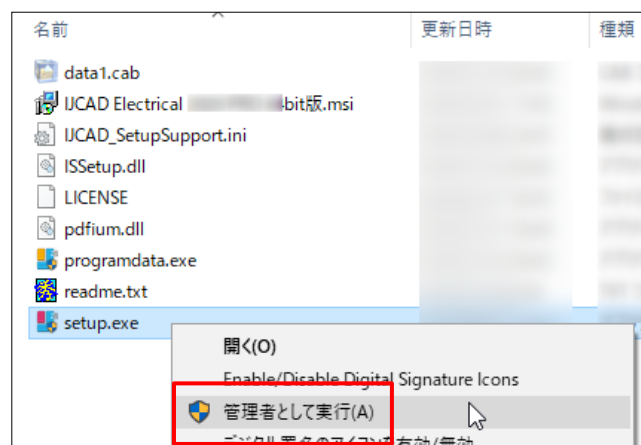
名前 更新日時 種類

data1.cab
IJCAD Electrical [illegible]bit版.msi
IJCAD_SetupSupport.ini
ISSetup.dll
LICENSE
pdfium.dll
programdata.exe
readme.txt
setup.exe

開く(O)
Enable/Disable Digital Signature Icons
管理者として実行(A)
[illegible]